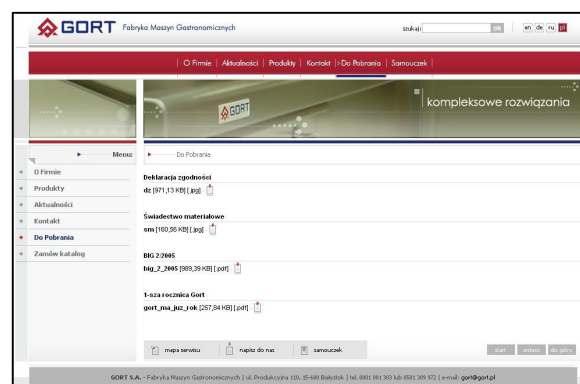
GORT Fabryka Maszyn Gastronomicznych

szukaj: ok en de ru pl

| O Firmie | Aktualności | Produkty | Kontakt | > Do Pobrania | Samouczek |

GORT

kompleksowe rozwiązania

Menu

O Firmie
Produkty
Aktualności
Kontakt
Do Pobrania
Zamów katalog

Do Pobrania

Deklaracja zgodności
dz [971,13 KB] [.jpg]

Świadectwo materiałowe
sm [160,56 KB] [.jpg]

BIG 2:2005
big_2_2005 [989,39 KB] [.pdf]

1-sza rocznica Gort
gort_ma_juz_rok [257,84 KB] [.pdf]

mapa serwisu napisz do nas samouczek

start wstecz do góry

GORT S.A. - Fabryka Maszyn Gastronomicznych | ul. Produkcyjna 110, 15-680 Białystok | tel. 0801 001 303 lub 0501 309 972 | e-mail: gort@gort.pl